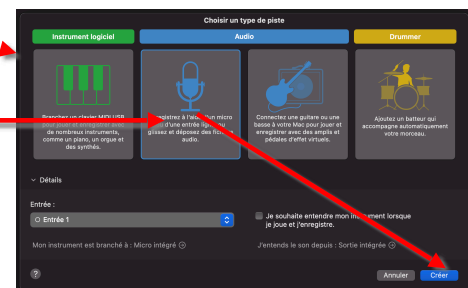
Choisir un type de piste

Instrument logiciel

Audio

Drummer

Branchez un clavier MIDI USB pour jouer et enregistrer avec de nombreux instruments, comme un piano, un orgue et des synthés.

Enregistrez à l'aide d'un micro ou d'une entrée ligne, ou glissez et déposez des fichiers audio.

Connectez une guitare ou une basse à votre Mac pour jouer et enregistrer avec des amplis et pédales d'effet virtuels.

Ajoutez un batteur qui accompagne automatiquement votre morceau.

Détails

Entrée :

Entrée 1

Je souhaite entendre mon instrument lorsque je joue et j'enregistre.

Mon instrument est branché à : Micro intégré

J'entends le son depuis : Sortie intégrée

?

Annuler

Créer